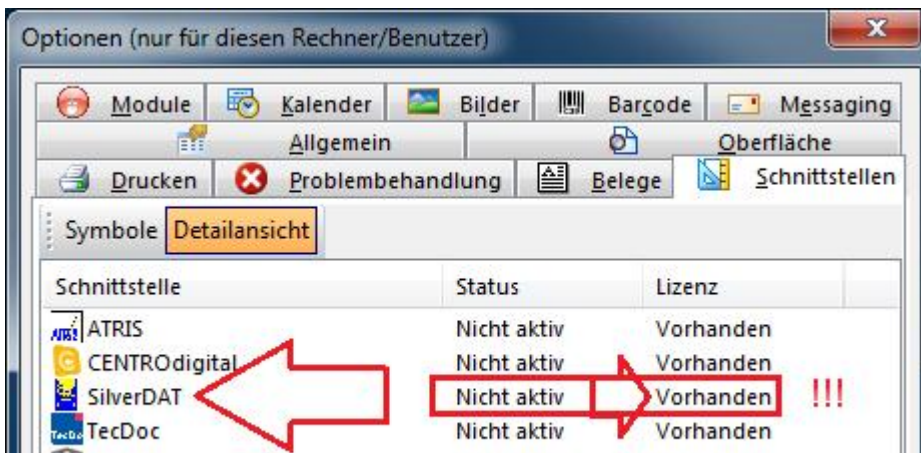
Optionen (nur für diesen Rechner/Benutzer)

Module | Kalender | Bilder | Barcode | Messaging
Allgemein | Oberfläche
Drucken | Problembehandlung | Belege | Schnittstellen

Symbole | Detailansicht

| Schnittstelle | Status | Lizenz |
|---|---|---|
| ATRIS | Nicht aktiv | Vorhanden |
| CENTROdigital | Nicht aktiv | Vorhanden |
| SilverDAT | Nicht aktiv | Vorhanden |
| TecDoc | Nicht aktiv | Vorhanden |

!!!